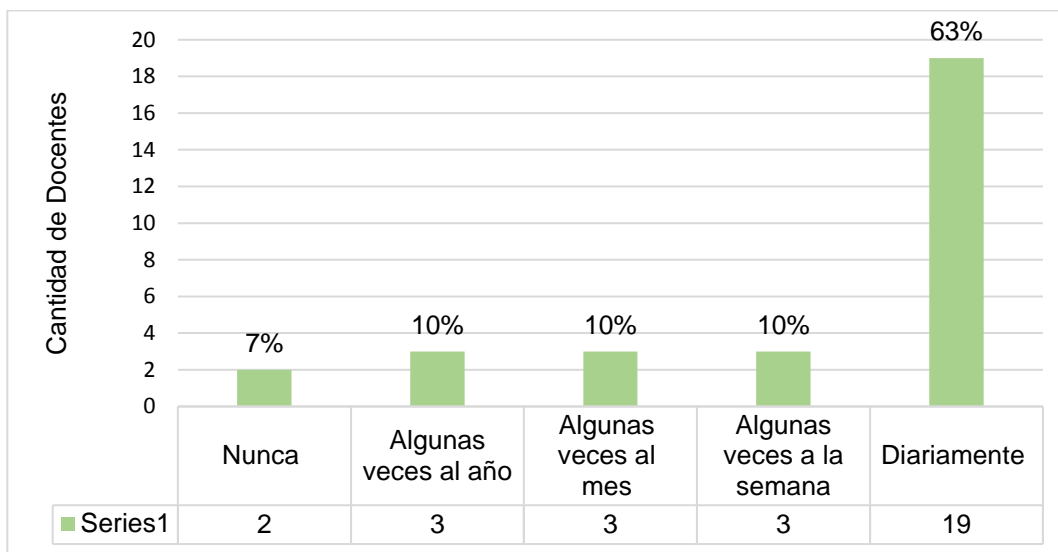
Cantidad de Docentes

20
18
16
14
12
10
8
6
4
2
0

7%
10%
10%
10%
63%

| | Nunca | Algunas veces al año | Algunas veces al mes | Algunas veces a la semana | Diariamente |
|---|---|---|---|---|---|
| Series1 | 2 | 3 | 3 | 3 | 19 |